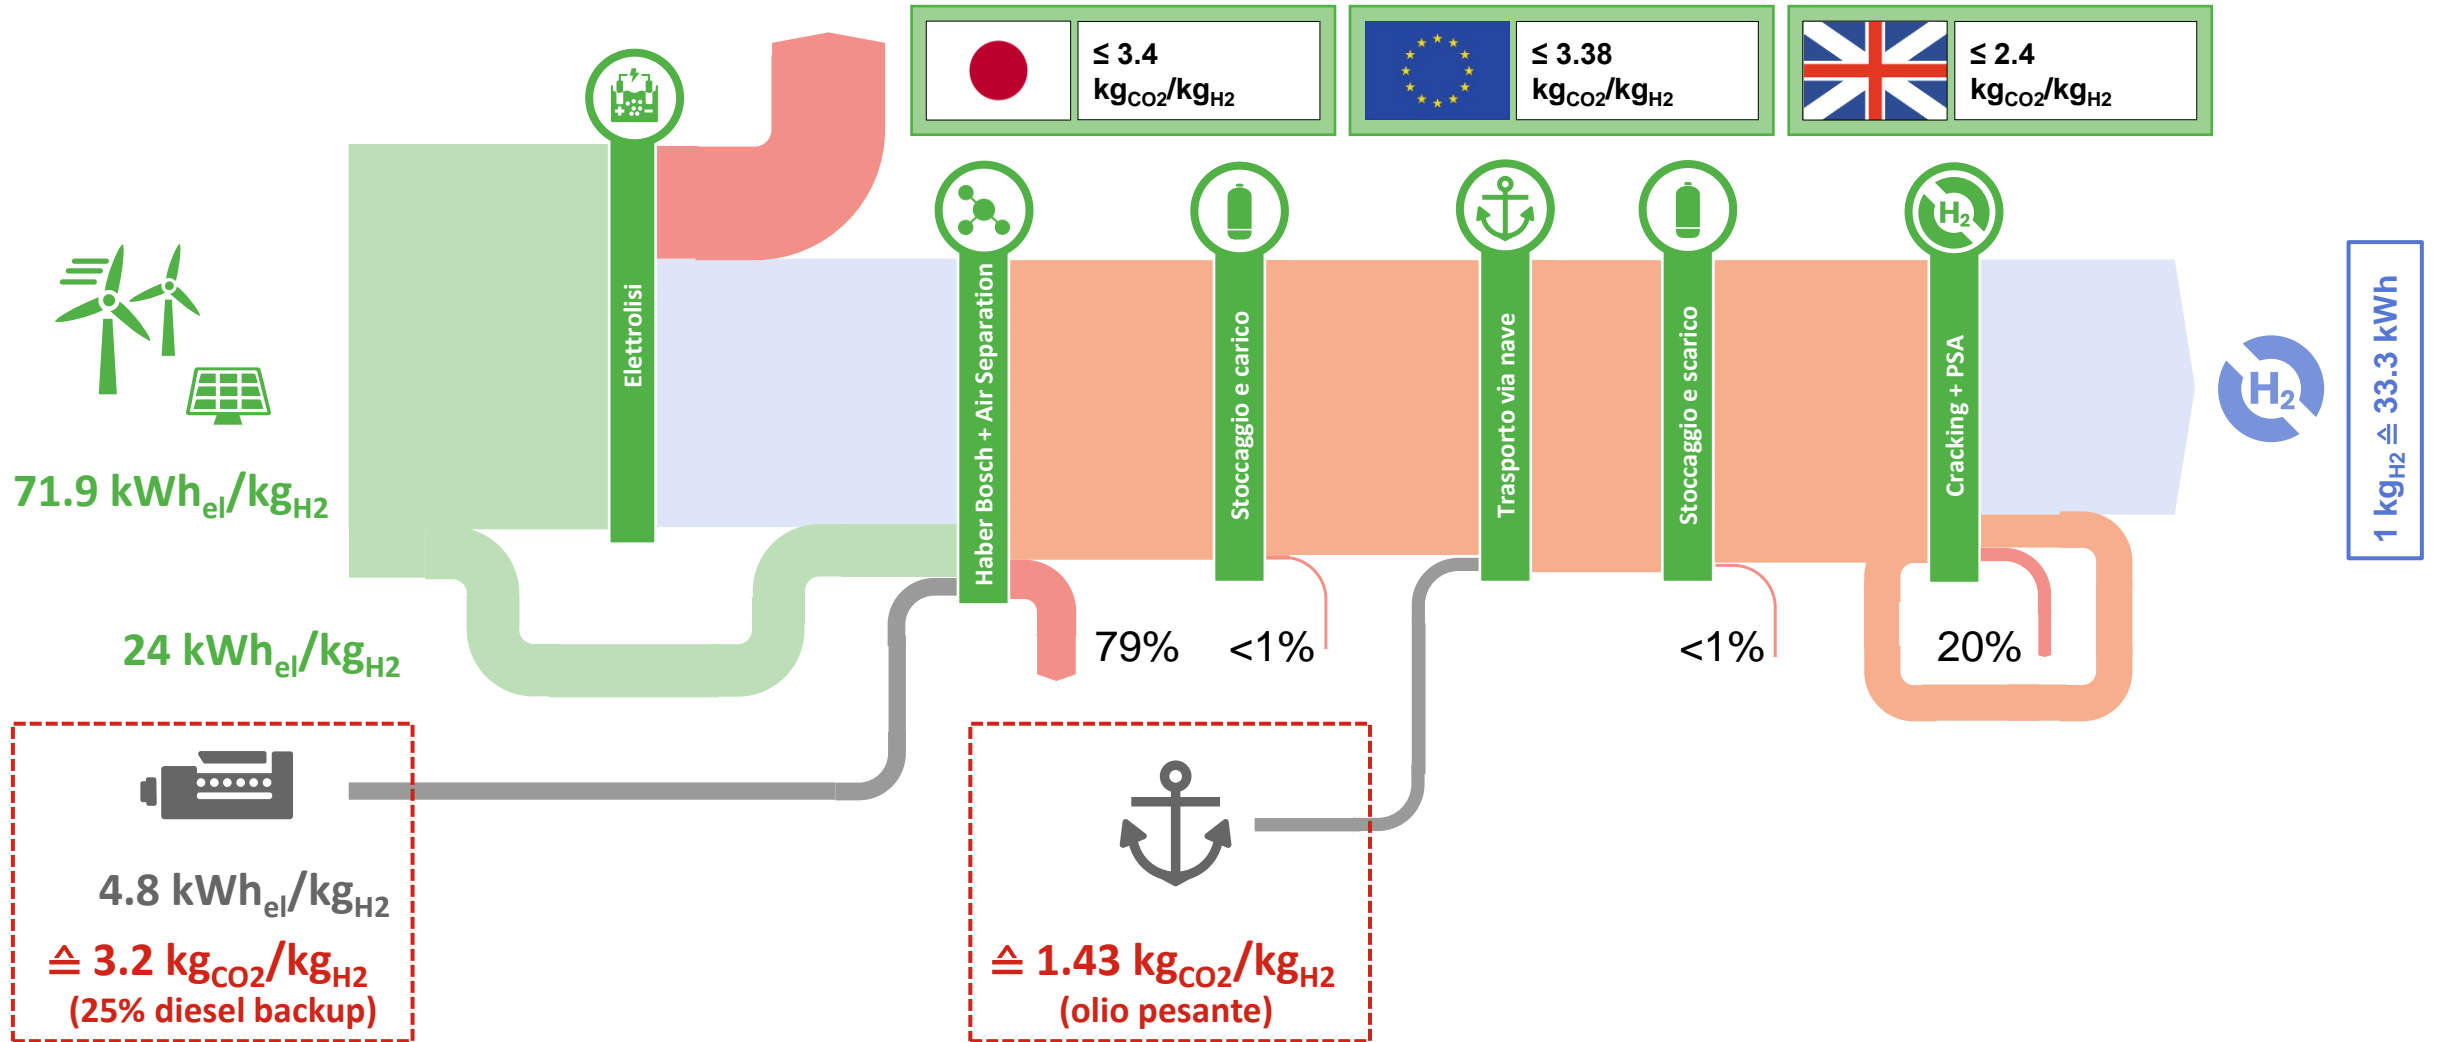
≤ 3.4 $kg_{CO2}/kg_{H2}$

≤ 3.38 $kg_{CO2}/kg_{H2}$

≤ 2.4 $kg_{CO2}/kg_{H2}$

Elettrolisi

Haber Bosch + Air Separation

Stoccaggio e carico

Trasporto via nave

Stoccaggio e scarico

Cracking + PSA

$H_2$

$H_2$

$1\ kg_{H2} \triangleq 33.3$ kWh

71.9 $kWh_{el}/kg_{H2}$

24 $kWh_{el}/kg_{H2}$

79%

<1%

<1%

20%

4.8 $kWh_{el}/kg_{H2}$

$\triangleq$ 3.2 $kg_{CO2}/kg_{H2}$
(25% diesel backup)

$\triangleq$ 1.43 $kg_{CO2}/kg_{H2}$
(olio pesante)